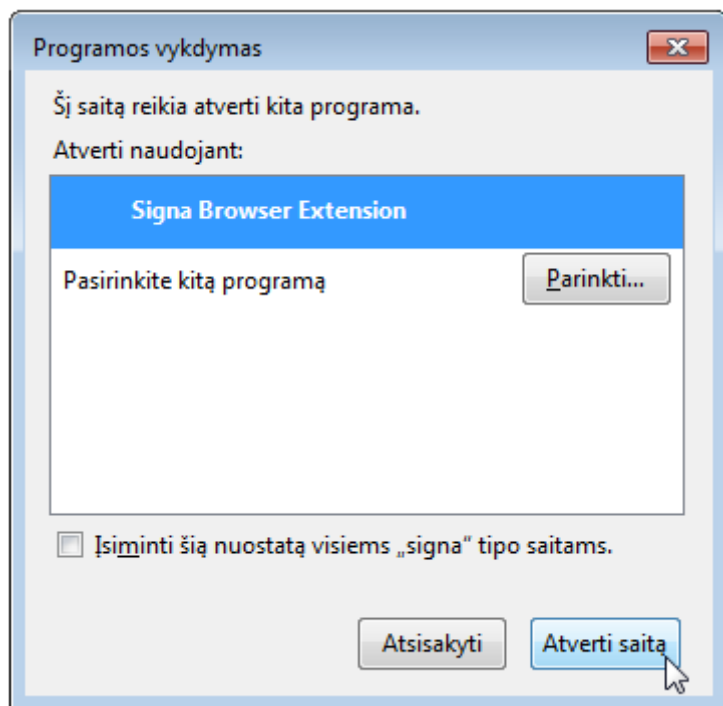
Programos vykdymas

Šį saitą reikia atverti kita programa.

Atverti naudojant:

Signa Browser Extension

Pasirinkite kitą programą

Parinkti...

Įsiminti šią nuostatą visiems „signa“ tipo saitams.

Atsisakyti

Atverti saitą